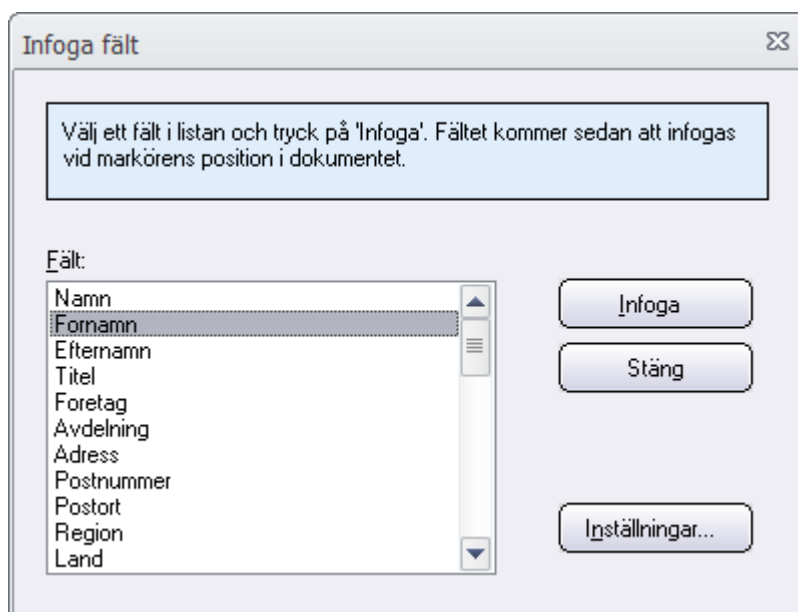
Infoga fält

Välj ett fält i listan och tryck på 'Infoga'. Fältet kommer sedan att infogas vid markörens position i dokumentet.

Fält:

Namn
Fornamn
Efternamn
Titel
Foretag
Avdelning
Adress
Postnummer
Postort
Region
Land

Infoga

Stäng

Inställningar...